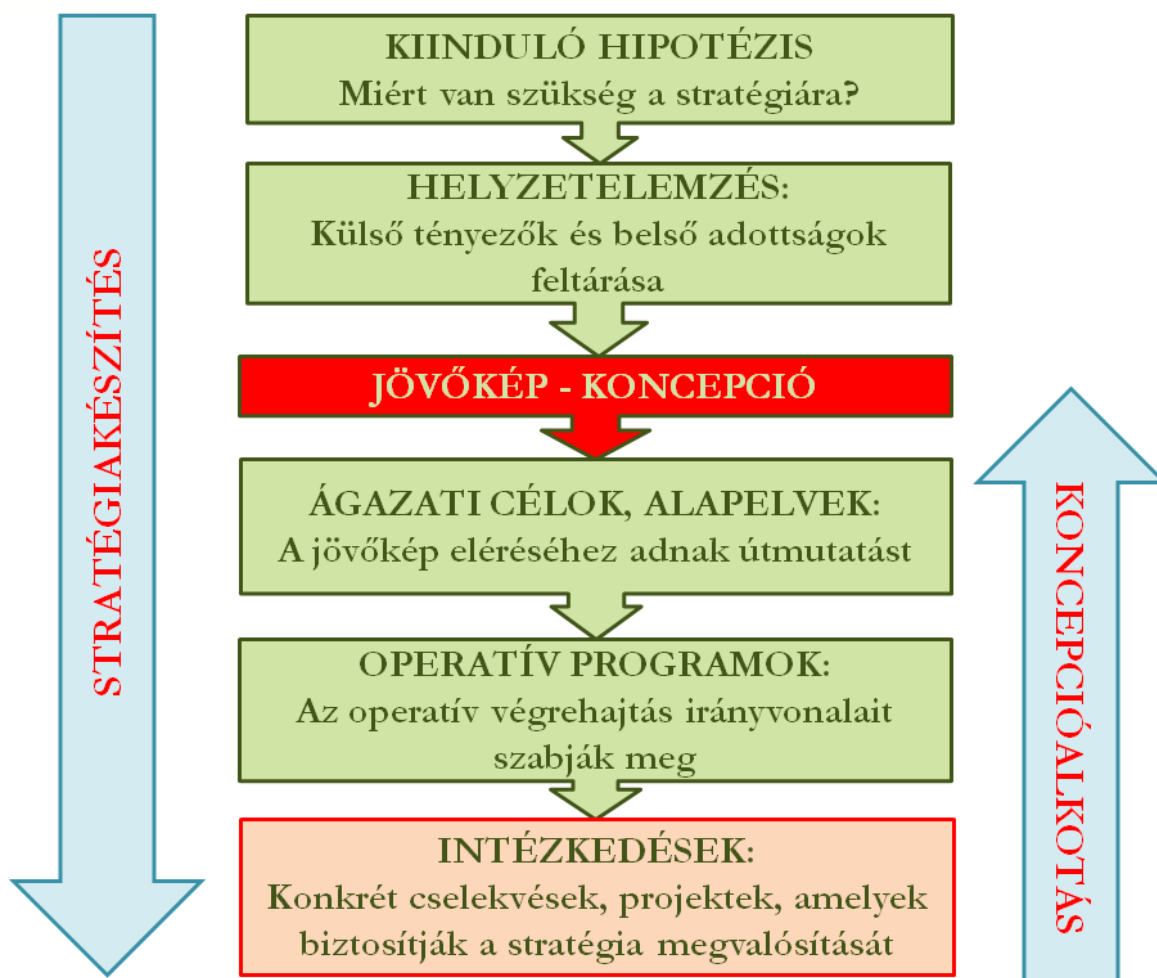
STRATÉGIAKÉSZÍTÉS

KIINDULÓ HIPOTÉZIS
Miért van szükség a stratégiára?

HELYZETELEMZÉS:
Külső tényezők és belső adottságok feltárása

JÖVŐKÉP - KONCEPCIÓ

ÁGAZATI CÉLOK, ALAPELVEK:
A jövőkép eléréséhez adnak útmutatást

OPERATÍV PROGRAMOK:
Az operatív végrehajtás irányvonalait szabják meg

INTÉZKEDÉSEK:
Konkrét cselekvések, projektek, amelyek biztosítják a stratégia megvalósítását

KONCEPCIÓALKOTÁS